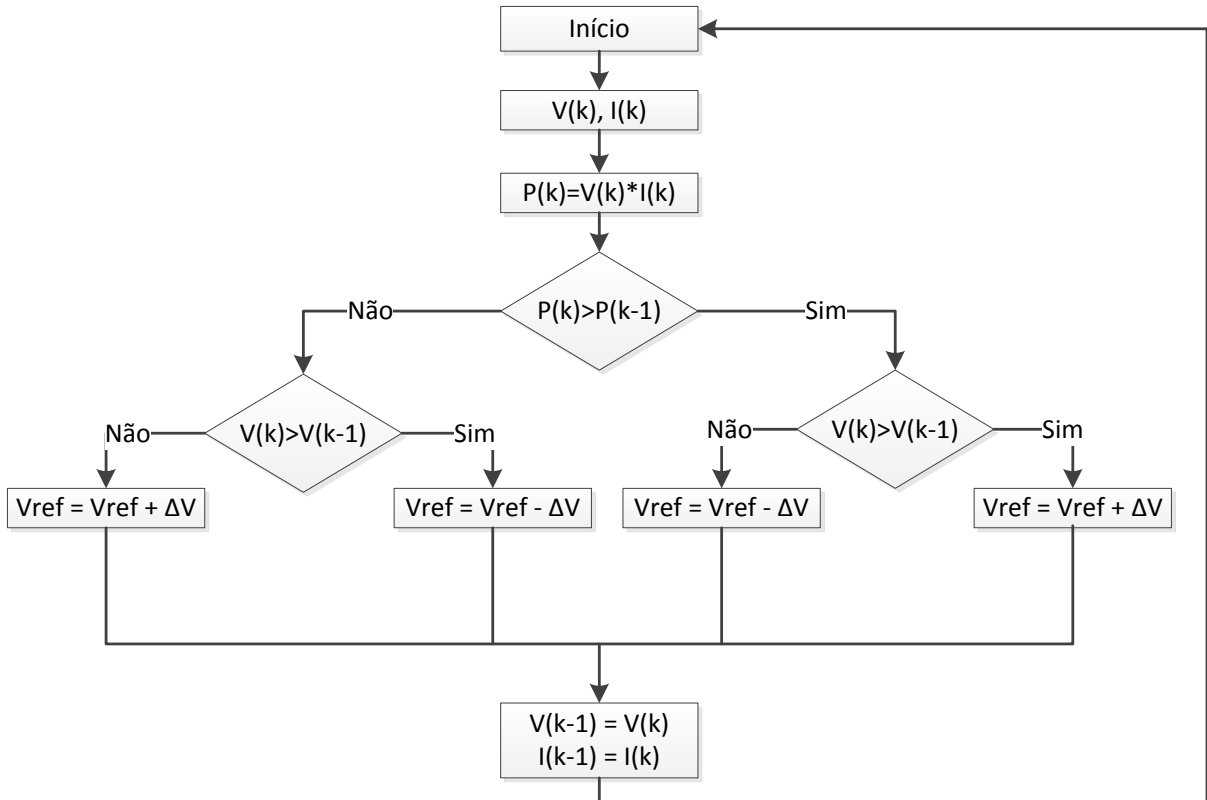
Início

V(k), I(k)

P(k)=V(k)*I(k)

P(k)>P(k-1)

Não

Sim

V(k)>V(k-1)

Não

Sim

V(k)>V(k-1)

Não

Sim

Vref = Vref + ΔV

Vref = Vref - ΔV

Vref = Vref - ΔV

Vref = Vref + ΔV

V(k-1) = V(k)
I(k-1) = I(k)